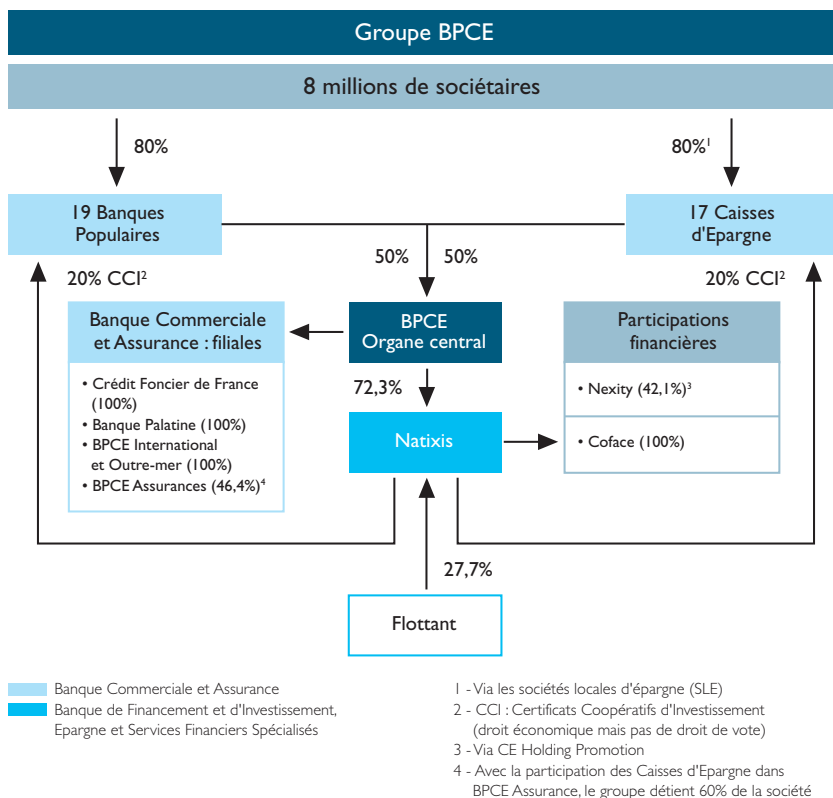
Groupe BPCE

8 millions de sociétaires

80%

80%$^1$

19 Banques Populaires

17 Caisses d'Epargne

50%

50%

20% CCI$^2$

20% CCI$^2$

Banque Commerciale et Assurance : filiales

- Crédit Foncier de France (100%)
- Banque Palatine (100%)
- BPCE International et Outre-mer (100%)
- BPCE Assurances (46,4%)$^4$

BPCE
Organe central

72,3%

Natixis

Participations financières

- Nexity (42,1%)$^3$
- Coface (100%)

27,7%

Flottant

Banque Commerciale et Assurance
Banque de Financement et d'Investissement, Epargne et Services Financiers Spécialisés

1 - Via les sociétés locales d'épargne (SLE)
2 - CCI : Certificats Coopératifs d'Investissement (droit économique mais pas de droit de vote)
3 - Via CE Holding Promotion
4 - Avec la participation des Caisses d'Epargne dans BPCE Assurance, le groupe détient 60% de la société